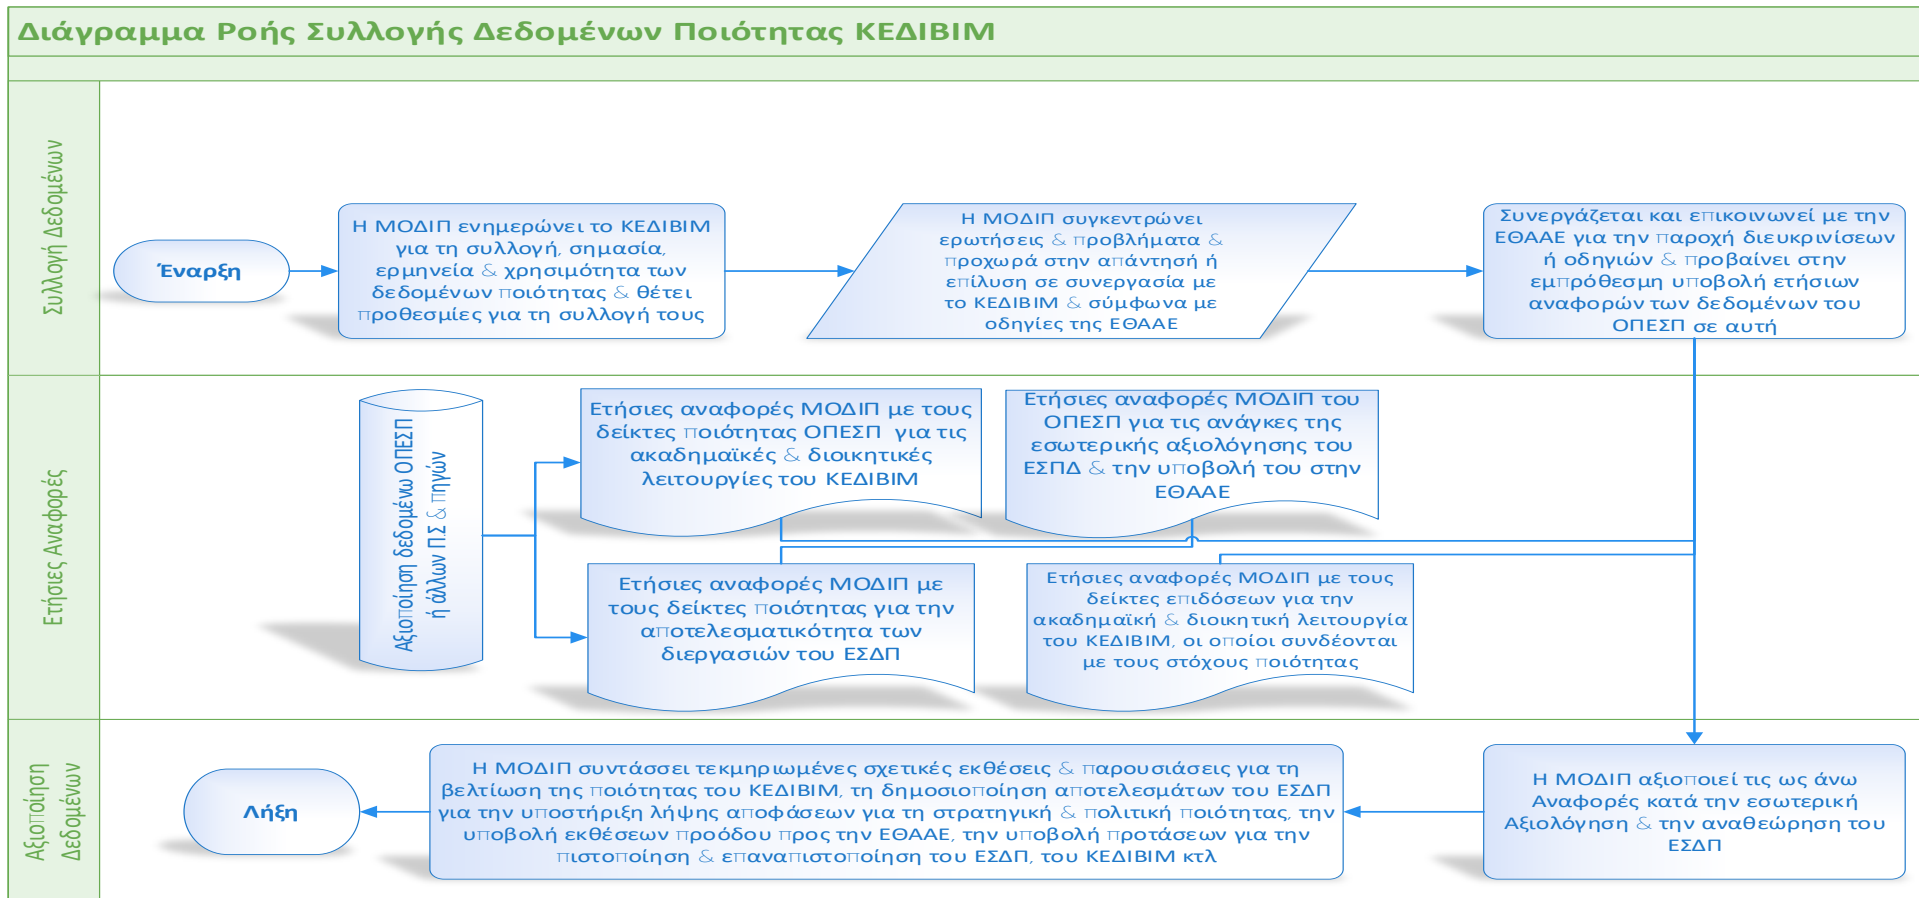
Διάγραμμα Ροής Συλλογής Δεδομένων Ποιότητας ΚΕΔΙΒΙΜ

Συλλογή Δεδομένων

Έναρξη

Η ΜΟΔΙΠ ενημερώνει το ΚΕΔΙΒΙΜ για τη συλλογή, σημασία, ερμηνεία & χρησιμότητα των δεδομένων ποιότητας & θέτει προθεσμίες για τη συλλογή τους

Η ΜΟΔΙΠ συγκεντρώνει ερωτήσεις & προβλήματα & προχωρά στην απάντησή ή επίλυση σε συνεργασία με το ΚΕΔΙΒΙΜ & σύμφωνα με οδηγίες της ΕΘΑΑΕ

Συνεργάζεται και επικοινωνεί με την ΕΘΑΑΕ για την παροχή διευκρινίσεων ή οδηγιών & προβαίνει στην εμπρόθεσμη υποβολή ετήσιων αναφορών των δεδομένων του ΟΠΕΣΠ σε αυτή

Ετήσιες Αναφορές

Αξιοποίηση δεδομένων ΟΠΕΣΠ ή άλλων ΠΣ & πηγών

Ετήσιες αναφορές ΜΟΔΙΠ με τους δείκτες ποιότητας ΟΠΕΣΠ για τις ακαδημαϊκές & διοικητικές λειτουργίες του ΚΕΔΙΒΙΜ

Ετήσιες αναφορές ΜΟΔΙΠ του ΟΠΕΣΠ για τις ανάγκες της εσωτερικής αξιολόγησης του ΕΣΠΔ & την υποβολή του στην ΕΘΑΑΕ

Ετήσιες αναφορές ΜΟΔΙΠ με τους δείκτες ποιότητας για την αποτελεσματικότητα των διεργασιών του ΕΣΔΠ

Ετήσιες αναφορές ΜΟΔΙΠ με τους δείκτες επιδόσεων για την ακαδημαϊκή & διοικητική λειτουργία του ΚΕΔΙΒΙΜ, οι οποίοι συνδέονται με τους στόχους ποιότητας

Αξιοποίηση Δεδομένων

Λήξη

Η ΜΟΔΙΠ συντάσσει τεκμηριωμένες σχετικές εκθέσεις & παρουσιάσεις για τη βελτίωση της ποιότητας του ΚΕΔΙΒΙΜ, τη δημοσιοποίηση αποτελεσμάτων του ΕΣΔΠ για την υποστήριξη λήψης αποφάσεων για τη στρατηγική & πολιτική ποιότητας, την υποβολή εκθέσεων προόδου προς την ΕΘΑΑΕ, την υποβολή προτάσεων για την πιστοποίηση & επαναπιστοποίηση του ΕΣΔΠ, του ΚΕΔΙΒΙΜ κτλ

Η ΜΟΔΙΠ αξιοποιεί τις ως άνω Αναφορές κατά την εσωτερική Αξιολόγηση & την αναθεώρηση του ΕΣΔΠ